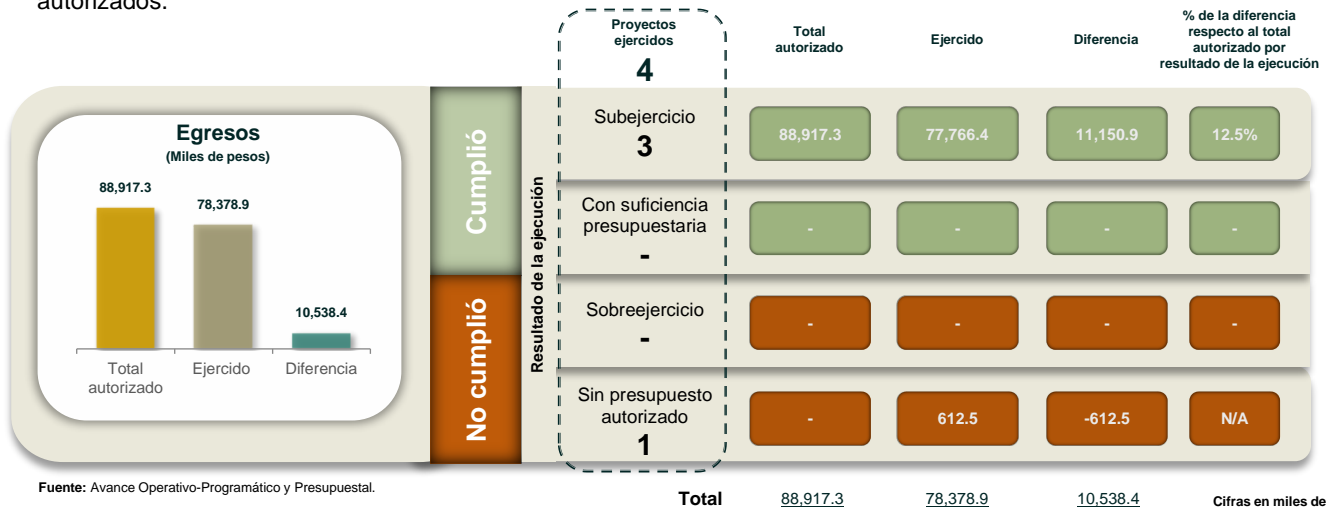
autorizados.

Egresos
(Miles de pesos)

88,917.3
78,378.9
10,538.4

Total autorizado
Ejercido
Diferencia

Cumplió
No cumplió
Resultado de la ejecución

| Proyectos ejercidos 4 | Total autorizado | Ejercido | Diferencia | % de la diferencia respecto al total autorizado por resultado de la ejecución |
|---|---|---|---|---|
| Subejercicio 3 | 88,917.3 | 77,766.4 | 11,150.9 | 12.5% |
| Con suficiencia presupuestaria - | - | - | - | - |
| Sobreejercicio - | - | - | - | - |
| Sin presupuesto autorizado 1 | - | 612.5 | -612.5 | N/A |
| Total | 88,917.3 | 78,378.9 | 10,538.4 | |

Fuente: Avance Operativo-Programático y Presupuestal.

Cifras en miles de